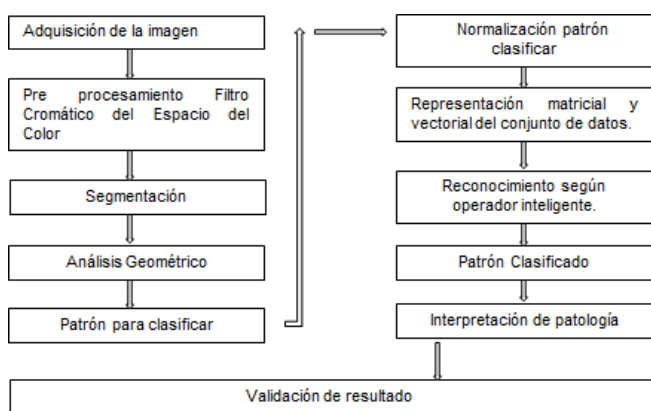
Adquisición de la imagen

Pre procesamiento Filtro Cromático del Espacio del Color

Segmentación

Análisis Geométrico

Patrón para clasificar

Normalización patrón clasificar

Representación matricial y vectorial del conjunto de datos.

Reconocimiento según operador inteligente.

Patrón Clasificado

Interpretación de patología

Validación de resultado